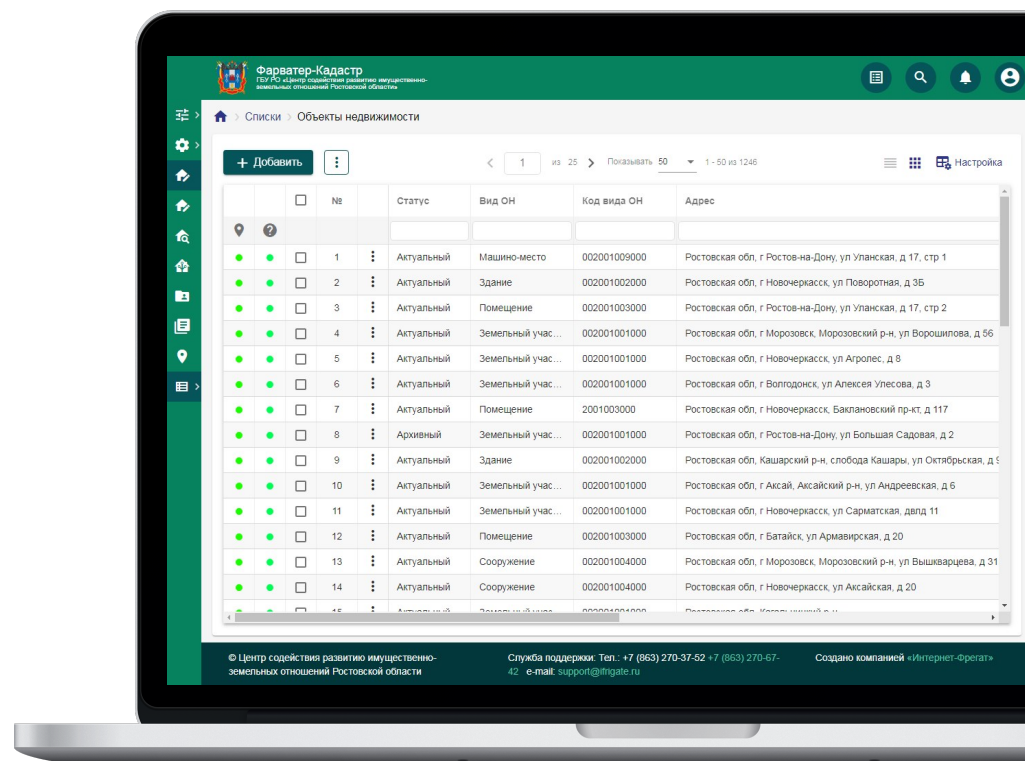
Фарватер-Кадастр
ГБУ РО «Центр содействия развитию имущественно-земельных отношений Ростовской области»

Списки > Объекты недвижимости

+ Добавить

1 из 25 Показывать 50 1 - 50 из 1246

Настройка

| | | | № | | Статус | Вид ОН | Код вида ОН | Адрес |
|---|---|---|---|---|---|---|---|---|
| | | | 1 | | Актуальный | Машино-место | 002001009000 | Ростовская обл, г Ростов-на-Дону, ул Уланская, д 17, стр 1 |
| | | | 2 | | Актуальный | Здание | 002001002000 | Ростовская обл, г Новочеркасск, ул Поворотная, д 3Б |
| | | | 3 | | Актуальный | Помещение | 002001003000 | Ростовская обл, г Ростов-на-Дону, ул Уланская, д 17, стр 2 |
| | | | 4 | | Актуальный | Земельный учас... | 002001001000 | Ростовская обл, г Морозовск, Морозовский р-н, ул Ворошилова, д 56 |
| | | | 5 | | Актуальный | Земельный учас... | 002001001000 | Ростовская обл, г Новочеркасск, ул Агролес, д 8 |
| | | | 6 | | Актуальный | Земельный учас... | 002001001000 | Ростовская обл, г Волгодонск, ул Алексея Улесова, д 3 |
| | | | 7 | | Актуальный | Помещение | 2001003000 | Ростовская обл, г Новочеркасск, Баклановский пр-кт, д 117 |
| | | | 8 | | Архивный | Земельный учас... | 002001001000 | Ростовская обл, г Ростов-на-Дону, ул Большая Садовая, д 2 |
| | | | 9 | | Актуальный | Здание | 002001002000 | Ростовская обл, Кашарский р-н, слобода Кашары, ул Октябрьская, д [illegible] |
| | | | 10 | | Актуальный | Земельный учас... | 002001001000 | Ростовская обл, г Аксай, Аксайский р-н, ул Андреевская, д 6 |
| | | | 11 | | Актуальный | Земельный учас... | 002001001000 | Ростовская обл, г Новочеркасск, ул Сарматская, двлд 11 |
| | | | 12 | | Актуальный | Помещение | 002001003000 | Ростовская обл, г Батайск, ул Армавирская, д 20 |
| | | | 13 | | Актуальный | Сооружение | 002001004000 | Ростовская обл, г Морозовск, Морозовский р-н, ул Вышкварцева, д 31 |
| | | | 14 | | Актуальный | Сооружение | 002001004000 | Ростовская обл, г Новочеркасск, ул Аксайская, д 20 |
| | | | 15 | | Актуальный | Земельный учас... | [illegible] | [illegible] |

© Центр содействия развитию имущественно-земельных отношений Ростовской области

Служба поддержки: Тел.: +7 (863) 270-37-52 +7 (863) 270-67-42 e-mail: support@ifrigate.ru

Создано компанией «Интернет-Фрегат»